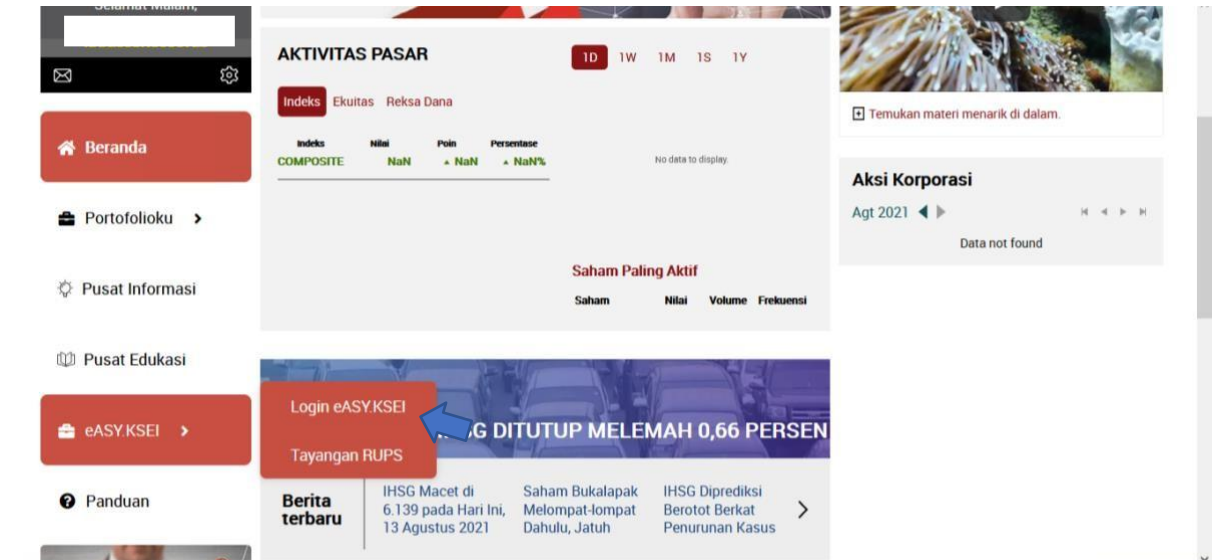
Selamat Malam,

Beranda

Portofolioku >

Pusat Informasi

Pusat Edukasi

eASY.KSEI >

Panduan

AKTIVITAS PASAR

1D 1W 1M 1S 1Y

Indeks Ekuitas Reksa Dana

| Indeks | Nilai | Poin | Persentase |
|---|---|---|---|
| COMPOSITE | NaN | NaN | NaN% |

No data to display.

Saham Paling Aktif

| Saham | Nilai | Volume | Frekuensi |
|---|---|---|---|

Login eASY.KSEI

Tayangan RUPS

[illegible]G DITUTUP MELEMAH 0,66 PERSEN

Berita terbaru

IHSG Macet di 6.139 pada Hari Ini, 13 Agustus 2021

Saham Bukalapak Melompat-lompat Dahulu, Jatuh

IHSG Diprediksi Berotot Berkat Penurunan Kasus

Temukan materi menarik di dalam.

Aksi Korporasi

Agt 2021

Data not found